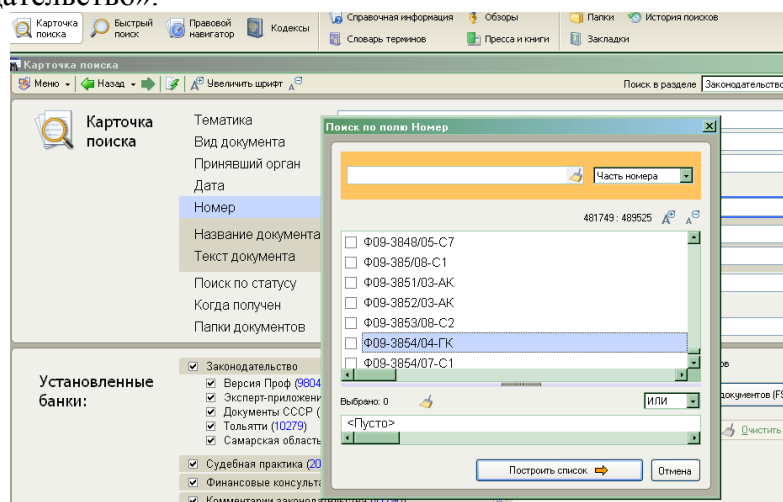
ательство».

Карточка поиска | Быстрый поиск | Правовой навигатор | Кодексы | Справочная информация | Словарь терминов | Обзоры | Пресса и книги | Папки | Закладки | История поисков

Карточка поиска
Меню | Назад | Увеличить шрифт
Поиск в разделе Законодательство

Карточка поиска

Тематика
Вид документа
Принявший орган
Дата
Номер
Название документа
Текст документа
Поиск по статусу
Когда получен
Папки документов

Установленные банки:

Законодательство
Версия Проф (9804
Эксперт-приложени
Документы СССР (
Тольятти (10279)
Самарская област
Судебная практика (20
Финансовые консульт
Комментарии законодательства

Поиск по полю Номер

Часть номера

481749 : 489525

Ф09-3848/05-С7
Ф09-385/08-С1
Ф09-3851/03-АК
Ф09-3852/03-АК
Ф09-3853/08-С2
Ф09-3854/04-ГК
Ф09-3854/07-С1

Выбрано: 0
ИЛИ
<Пусто>

Построить список
Отмена

ов
документов (F
Очистить